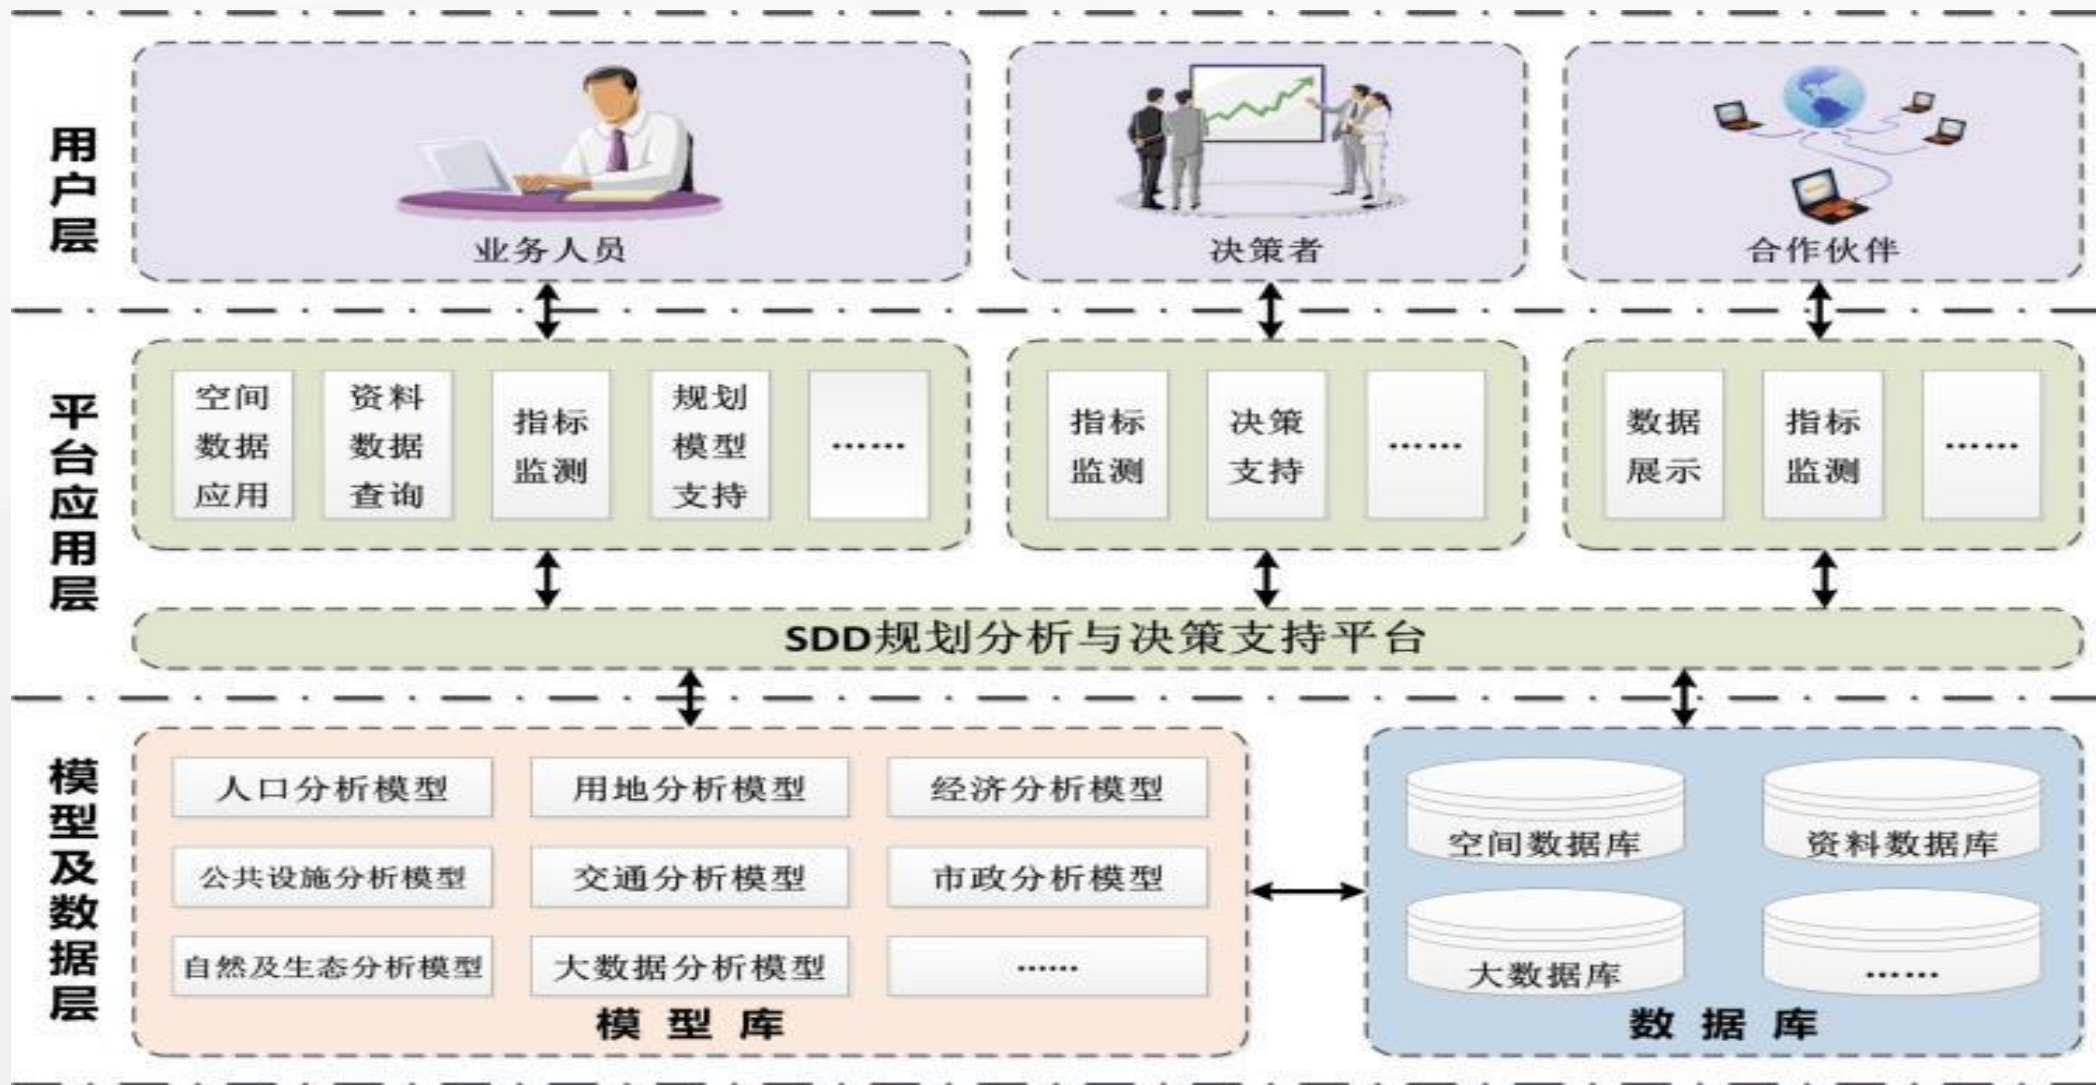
用户层

业务人员

决策者

合作伙伴

平台应用层

空间数据应用

资料数据查询

指标监测

规划模型支持

……

指标监测

决策支持

……

数据展示

指标监测

……

SDD规划分析与决策支持平台

模型及数据层

人口分析模型

用地分析模型

经济分析模型

公共设施分析模型

交通分析模型

市政分析模型

自然及生态分析模型

大数据分析模型

……

模 型 库

空间数据库

资料数据库

大数据库

……

数 据 库